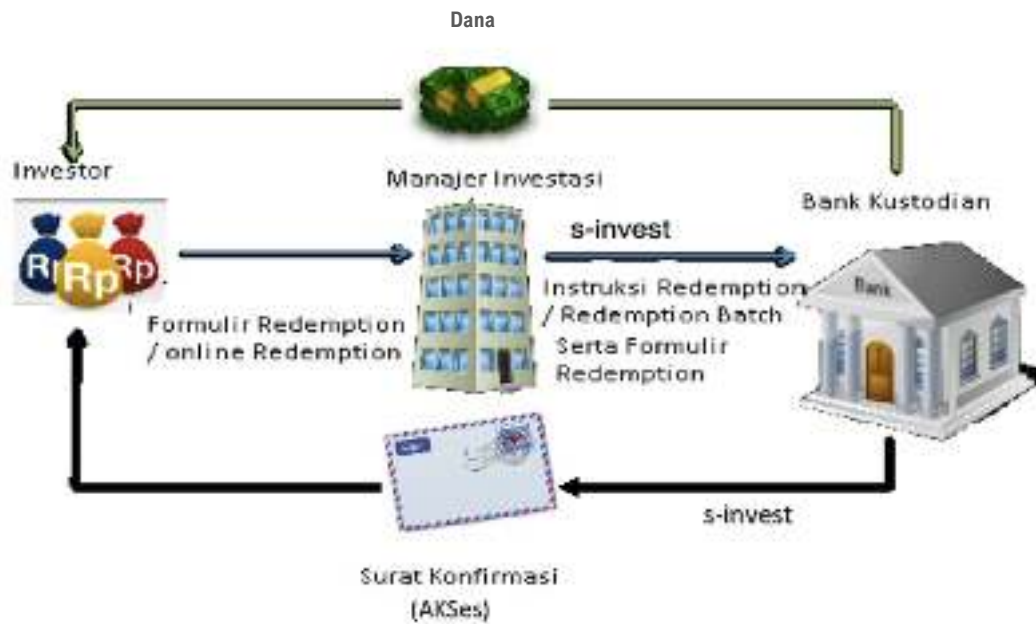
Dana

Investor

Rp Rp Rp

Manajer Investasi

Bank Kustodian

s-invest

Instruksi Redemption / Redemption Batch

Serta Formulir Redemption

Bank

Formulir Redemption / online Redemption

s-invest

Surat Konfirmasi (AKSes)